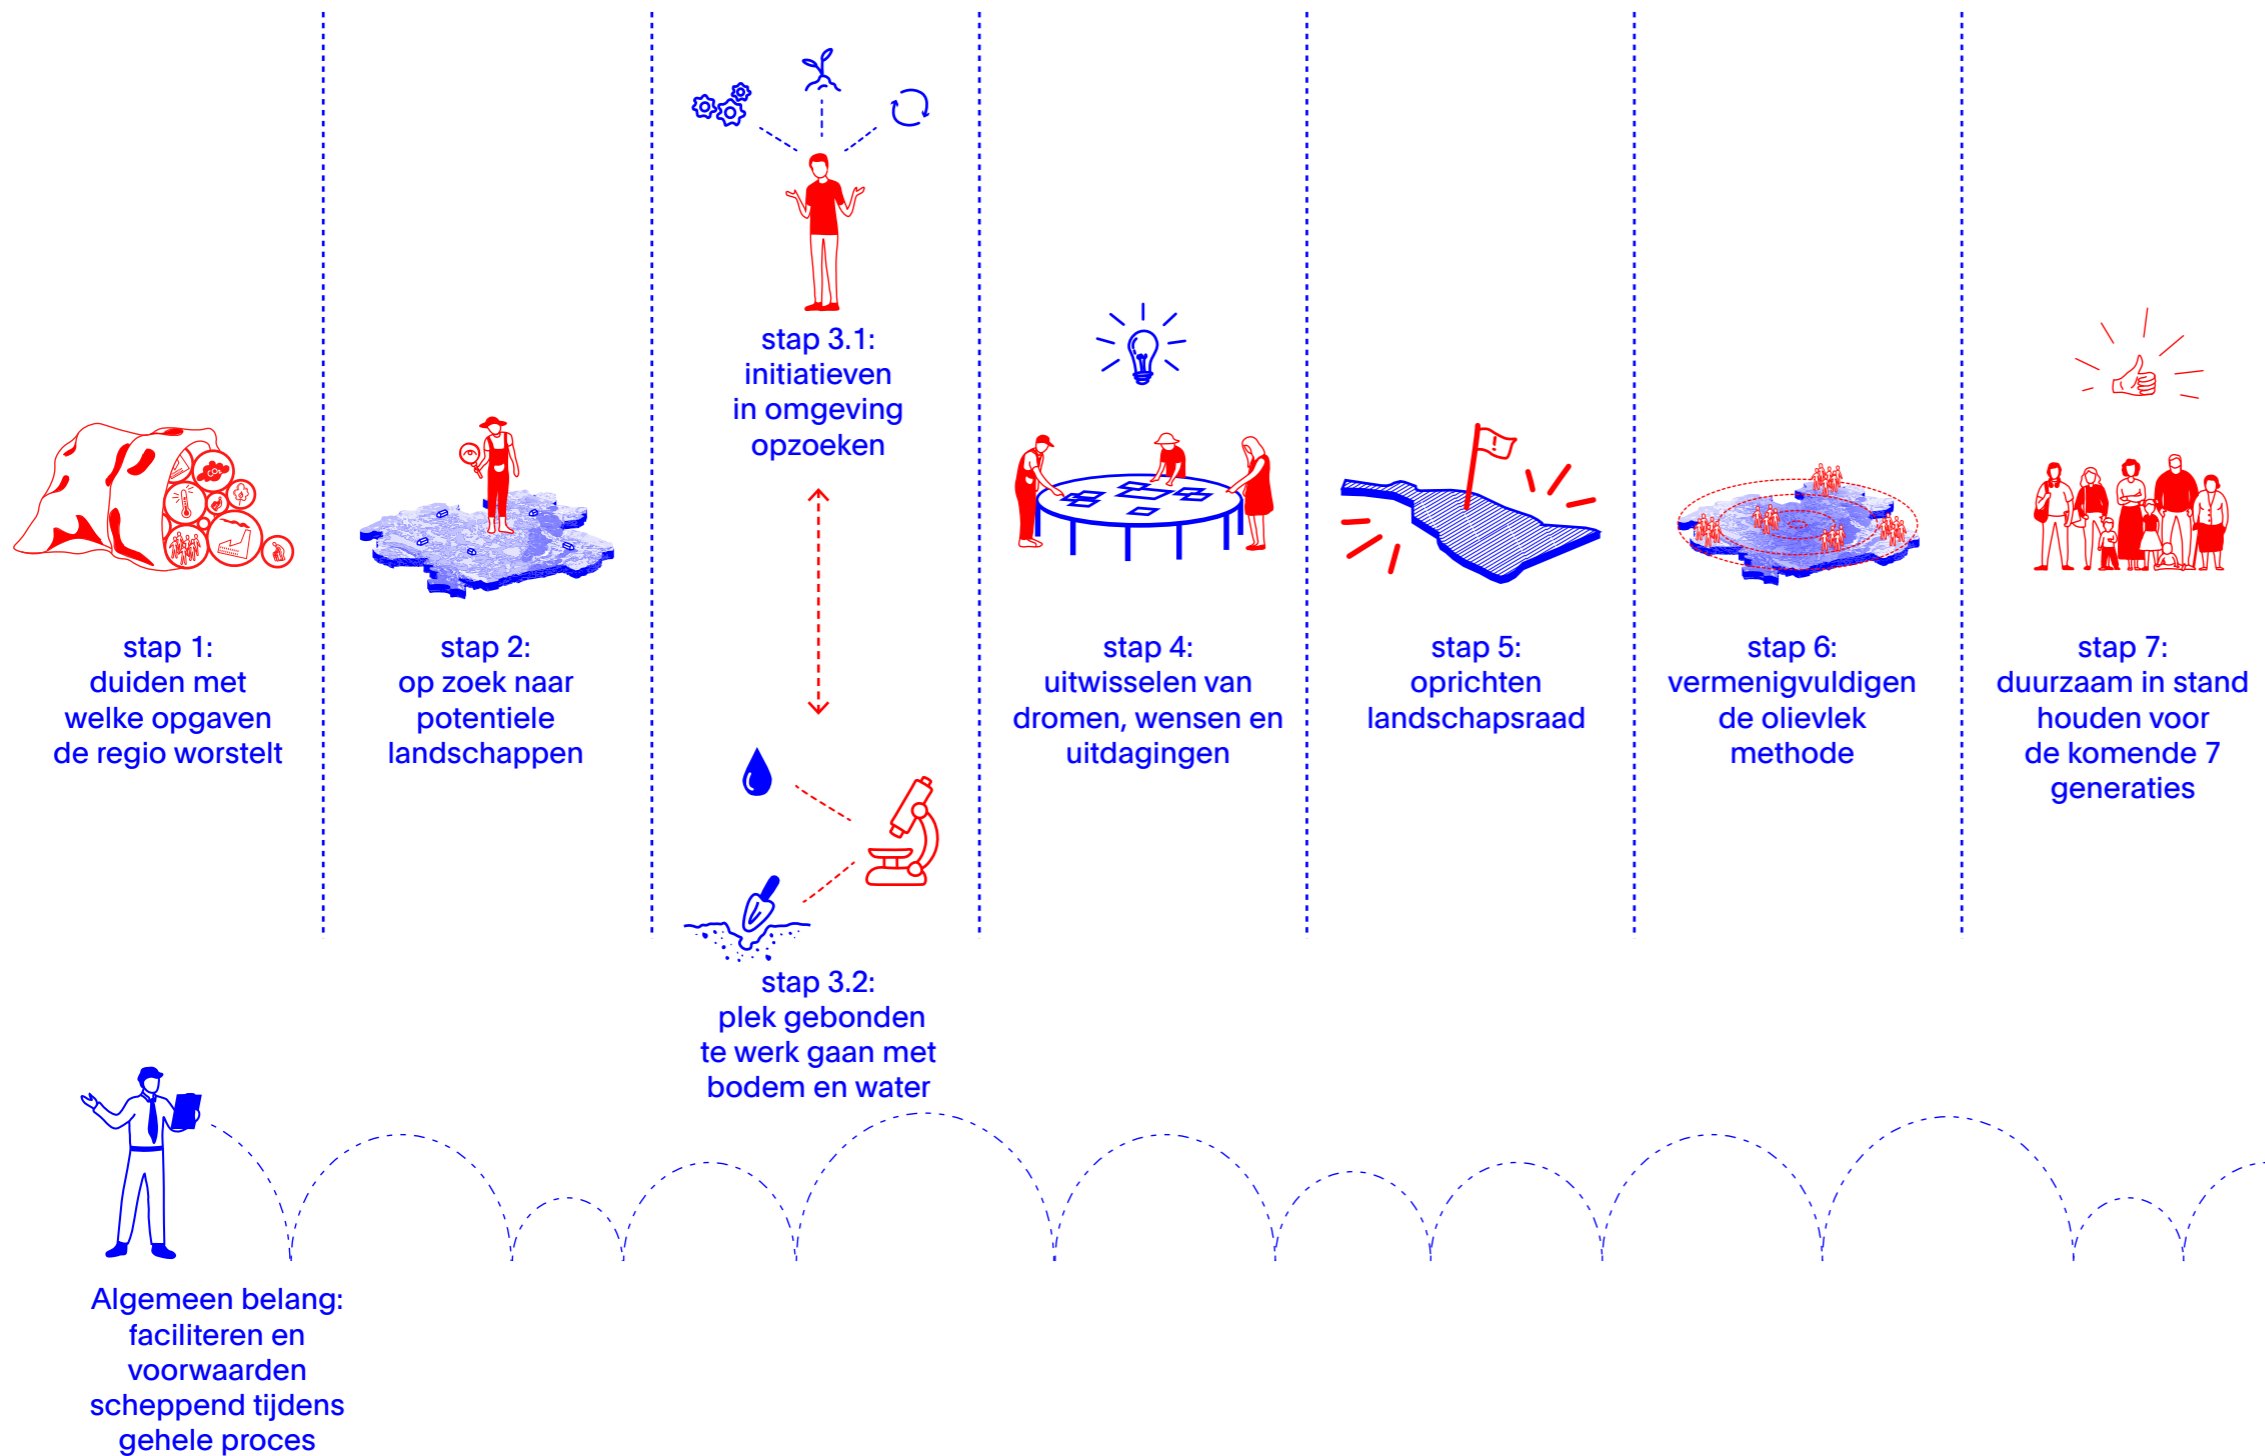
stap 1:
duiden met
welke opgaven
de regio worstelt

stap 2:
op zoek naar
potentiele
landschappen

stap 3.1:
initiatieven
in omgeving
opzoeken

stap 3.2:
plek gebonden
te werk gaan met
bodem en water

stap 4:
uitwisselen van
dromen, wensen en
uitdagingen

stap 5:
oprichten
landschapsraad

stap 6:
vermenigvuldigen
de olievlek
methode

stap 7:
duurzaam in stand
houden voor
de komende 7
generaties

Algemeen belang:
faciliteren en
voorwaarden
scheppend tijdens
gehele proces